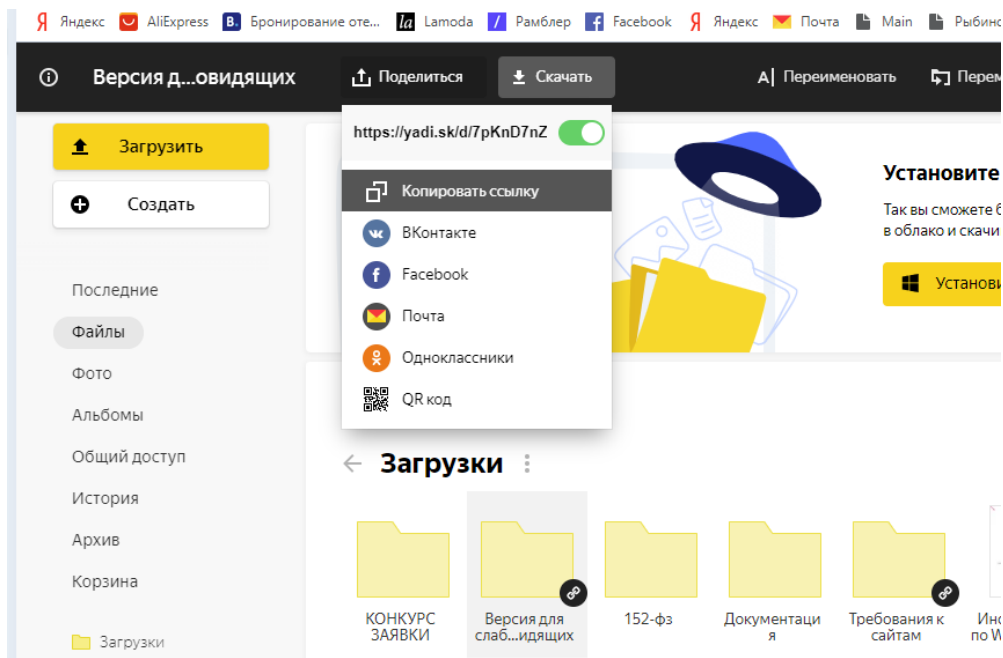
Я Яндекс AliExpress B. Бронирование оте... la Lamoda Рамблер Facebook Я Яндекс Почта Main Рыбинс

Версия д...овидящих Поделиться Скачать A| Переименовать Перем

Загрузить

Создать

https://yadi.sk/d/7pKnD7nZ

Копировать ссылку

ВКонтакте

Facebook

Почта

Одноклассники

QR код

Установите

Так вы сможете б в облако и скачи

Установи

Последние

Файлы

Фото

Альбомы

Общий доступ

История

Архив

Корзина

Загрузки

Загрузки

КОНКУРС ЗАЯВКИ

Версия для слаб...идящих

152-фз

Документация

Требования к сайтам

Ин по W